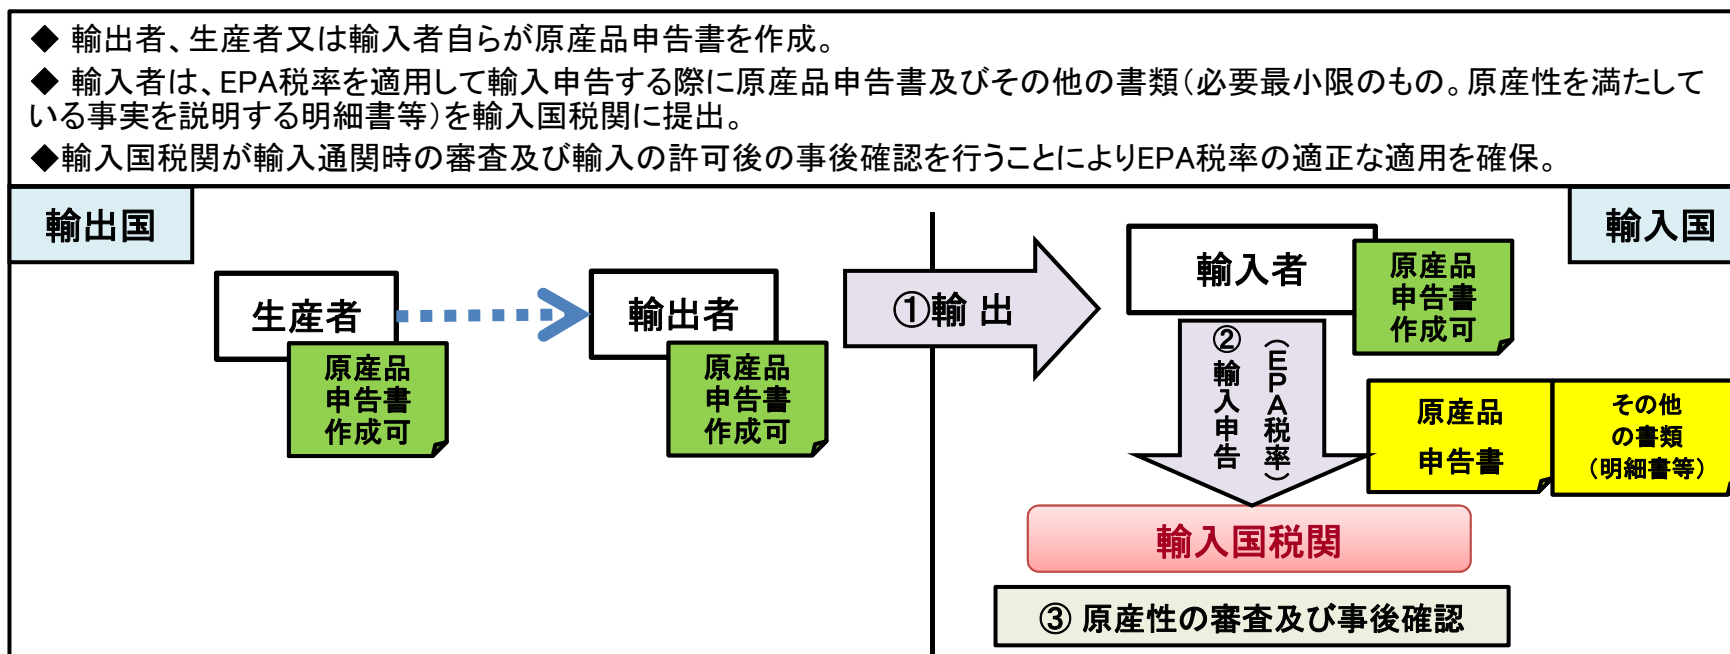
◆ 輸出者、生産者又は輸入者自らが原産品申告書を作成。

◆ 輸入者は、EPA税率を適用して輸入申告する際に原産品申告書及びその他の書類（必要最小限のもの。原産性を満たしている事実を説明する明細書等）を輸入国税関に提出。

◆輸入国税関が輸入通関時の審査及び輸入の許可後の事後確認を行うことによりEPA税率の適正な適用を確保。

輸出国

輸入国

生産者

原産品
申告書
作成可

輸出者

原産品
申告書
作成可

①輸 出

輸入者

原産品
申告書
作成可

②輸入申告（EPA税率）

原産品
申告書

その他
の書類
（明細書等）

輸入国税関

③ 原産性の審査及び事後確認